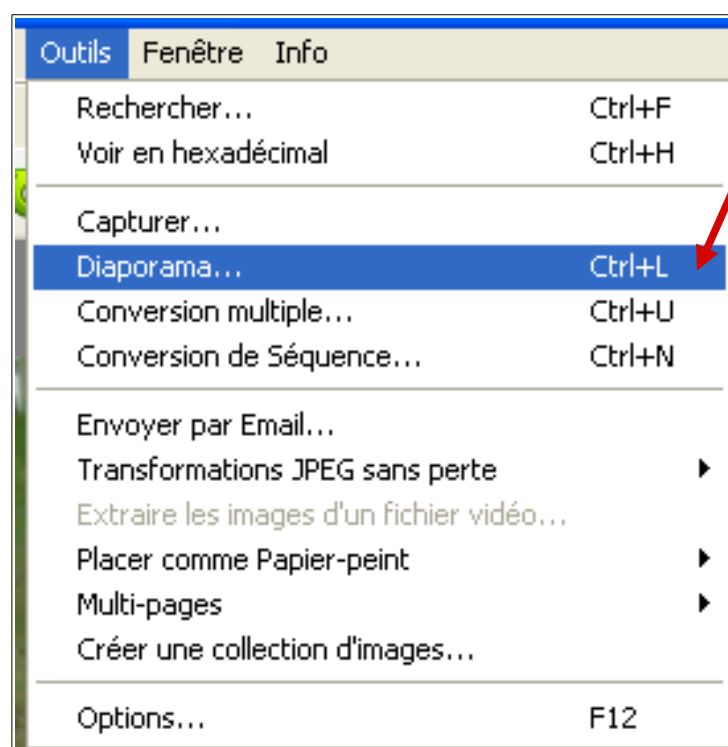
Outils Fenêtre Info

Rechercher... Ctrl+F
Voir en hexadécimal Ctrl+H

Capturer...
Diaporama... Ctrl+L
Conversion multiple... Ctrl+U
Conversion de Séquence... Ctrl+N

Envoyer par Email...
Transformations JPEG sans perte
Extraire les images d'un fichier vidéo...
Placer comme Papier-peint
Multi-pages
Créer une collection d'images...

Options... F12